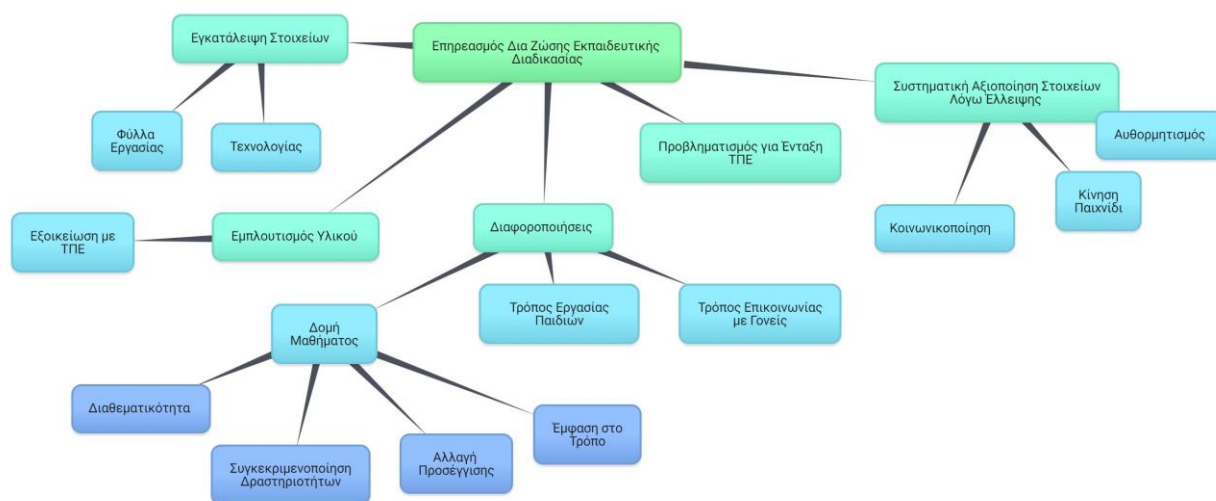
Επηρεασμός Δια Ζώσης Εκπαιδευτικής Διαδικασίας

Εγκατάλειψη Στοιχείων

Φύλλα Εργασίας

Τεχνολογίας

Συστηματική Αξιοποίηση Στοιχείων Λόγω Έλλειψης

Αυθορμητισμός

Κίνηση Παιχνίδι

Κοινωνικοποίηση

Προβληματισμός για Ένταξη ΤΠΕ

Εμπλουτισμός Υλικού

Εξοικείωση με ΤΠΕ

Διαφοροποιήσεις

Τρόπος Εργασίας Παιδιών

Τρόπος Επικοινωνίας με Γονείς

Δομή Μαθήματος

Διαθεματικότητα

Συγκεκριμενοποίηση Δραστηριοτήτων

Αλλαγή Προσέγγισης

Έμφαση στο Τρόπο